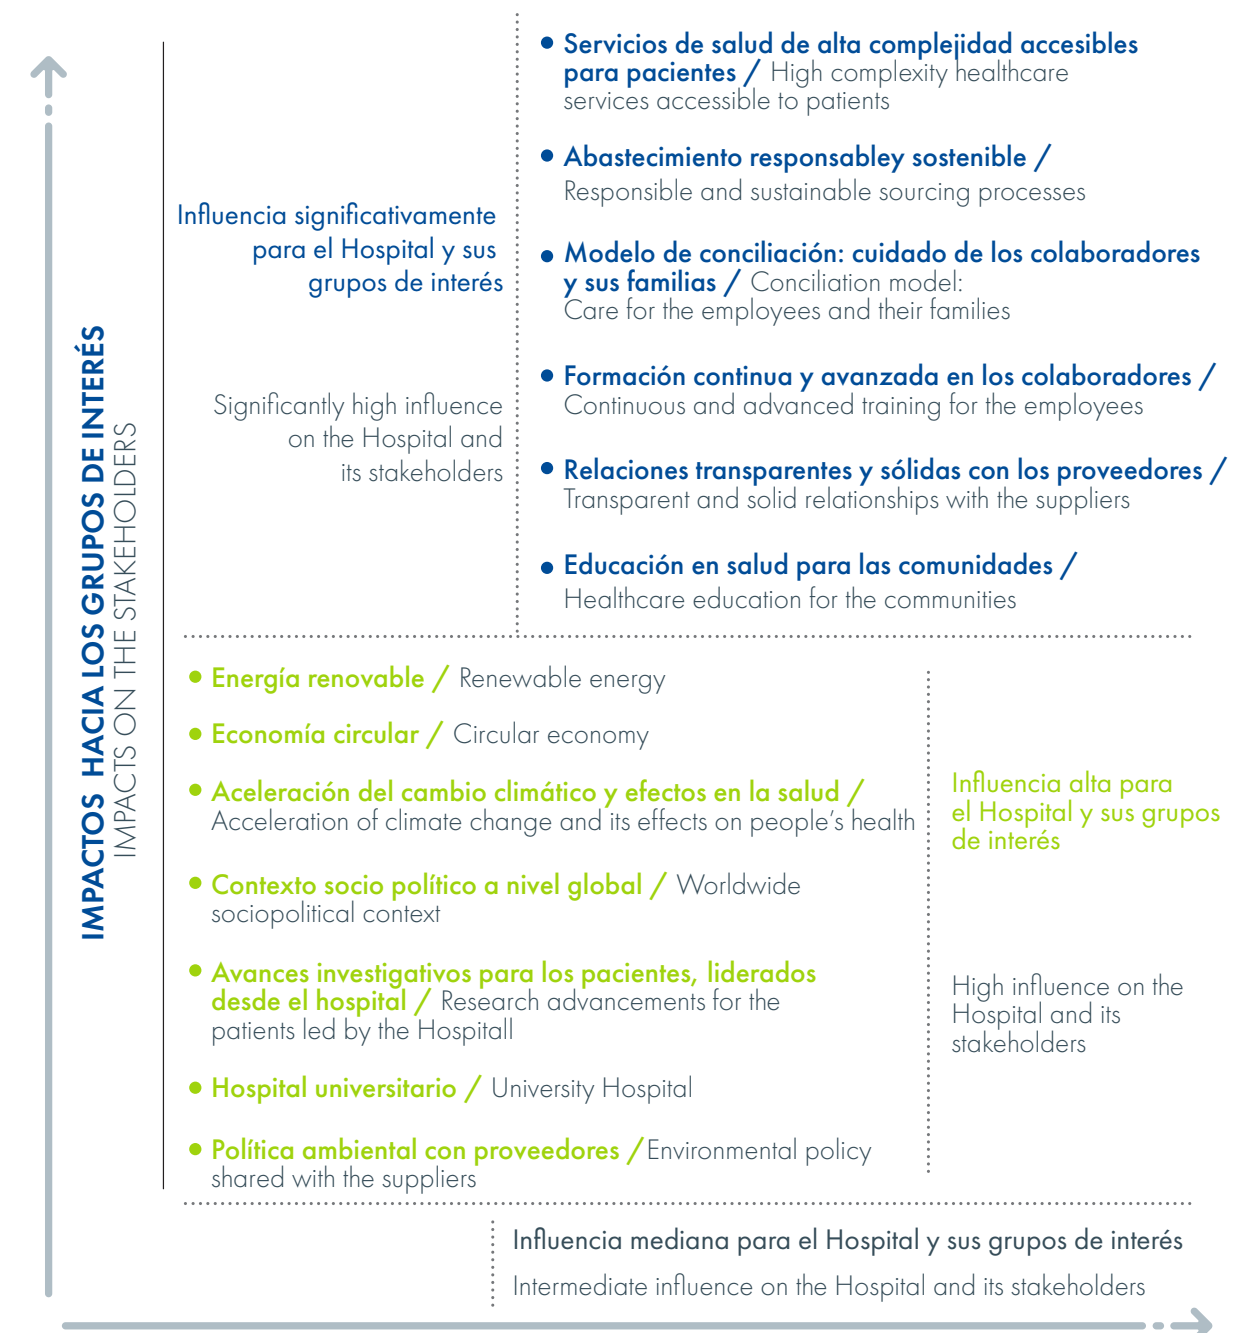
IMPACTOS HACIA LOS GRUPOS DE INTERÉS
IMPACTS ON THE STAKEHOLDERS

Influencia significativamente para el Hospital y sus grupos de interés

Significantly high influence on the Hospital and its stakeholders

• Servicios de salud de alta complejidad accesibles para pacientes / High complexity healthcare services accessible to patients

• Abastecimiento responsabley sostenible / Responsible and sustainable sourcing processes

• Modelo de conciliación: cuidado de los colaboradores y sus familias / Conciliation model: Care for the employees and their families

• Formación continua y avanzada en los colaboradores / Continuous and advanced training for the employees

• Relaciones transparentes y sólidas con los proveedores / Transparent and solid relationships with the suppliers

• Educación en salud para las comunidades / Healthcare education for the communities

• Energía renovable / Renewable energy

• Economía circular / Circular economy

• Aceleración del cambio climático y efectos en la salud / Acceleration of climate change and its effects on people's health

• Contexto socio político a nivel global / Worldwide sociopolitical context

• Avances investigativos para los pacientes, liderados desde el hospital / Research advancements for the patients led by the Hospitall

• Hospital universitario / University Hospital

• Política ambiental con proveedores / Environmental policy shared with the suppliers

Influencia alta para el Hospital y sus grupos de interés

High influence on the Hospital and its stakeholders

Influencia mediana para el Hospital y sus grupos de interés

Intermediate influence on the Hospital and its stakeholders